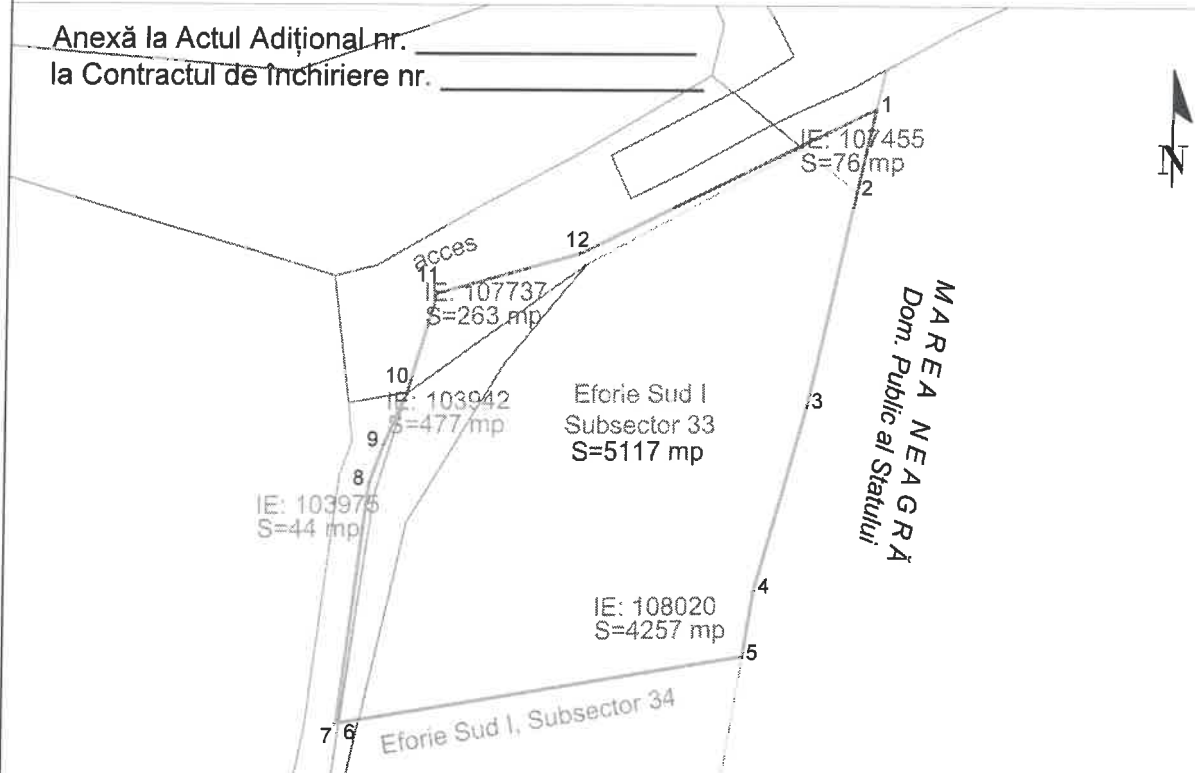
Anexă la Actul Adițional nr. ______________
la Contractul de închiriere nr. ______________

N

1
IE: 107455
S=76 mp
2

acces
12
11
IE: 107737
S=263 mp

MAREA NEAGRĂ
Dom. Public al Statului

10
IE: 103942
S=477 mp
9

Eforie Sud I
Subsector 33
S=5117 mp

3

8
IE: 103975
S=44 mp

4
IE: 108020
S=4257 mp
5

7 6
Eforie Sud I, Subsector 34